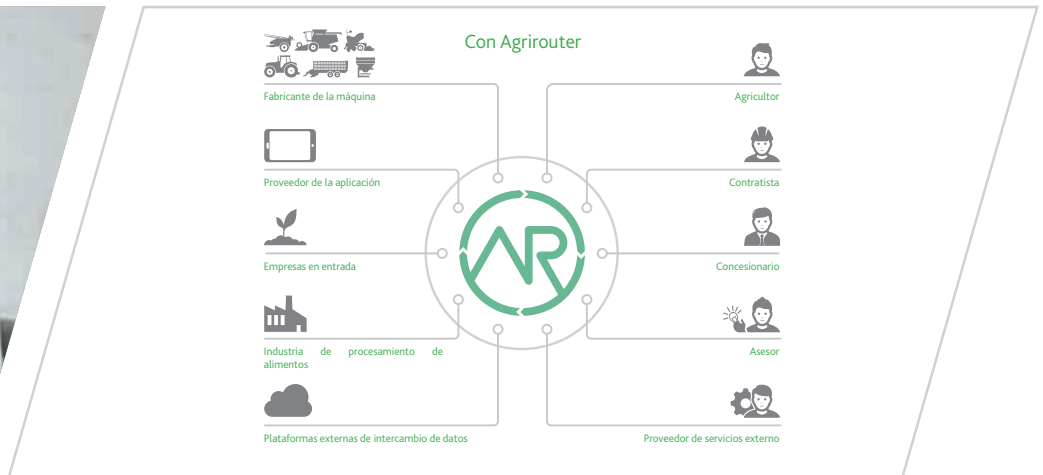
Con Agrirouter

Fabricante de la máquina

Proveedor de la aplicación

Empresas en entrada

Industria de procesamiento de alimentos

Plataformas externas de intercambio de datos

AR

Agricultor

Contratista

Concesionario

Asesor

Proveedor de servicios externo